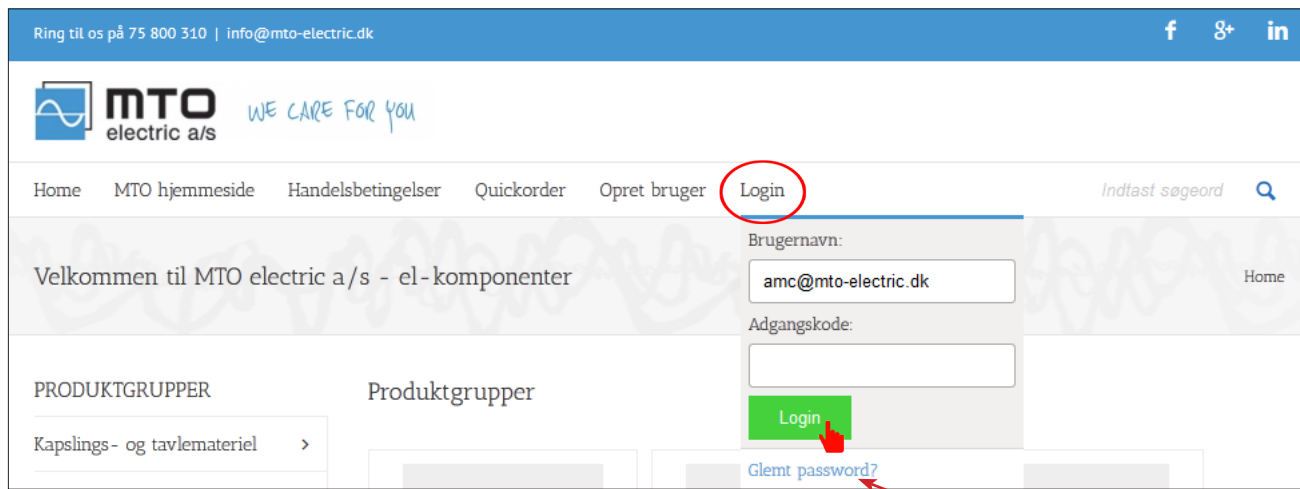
Ring til os på 75 800 310 | info@mto-electric.dk

MTO electric a/s WE CARE FOR YOU

Home MTO hjemmeside Handelsbetingelser Quickorder Opret bruger Login

Indtast søgeord

Brugernavn:

amc@mto-electric.dk

Adgangskode:

Login

Glemt password?

Velkommen til MTO electric a/s - el-komponenter

Home

PRODUKTGRUPPER

Kapslings- og tavlemateriel

Produktgrupper